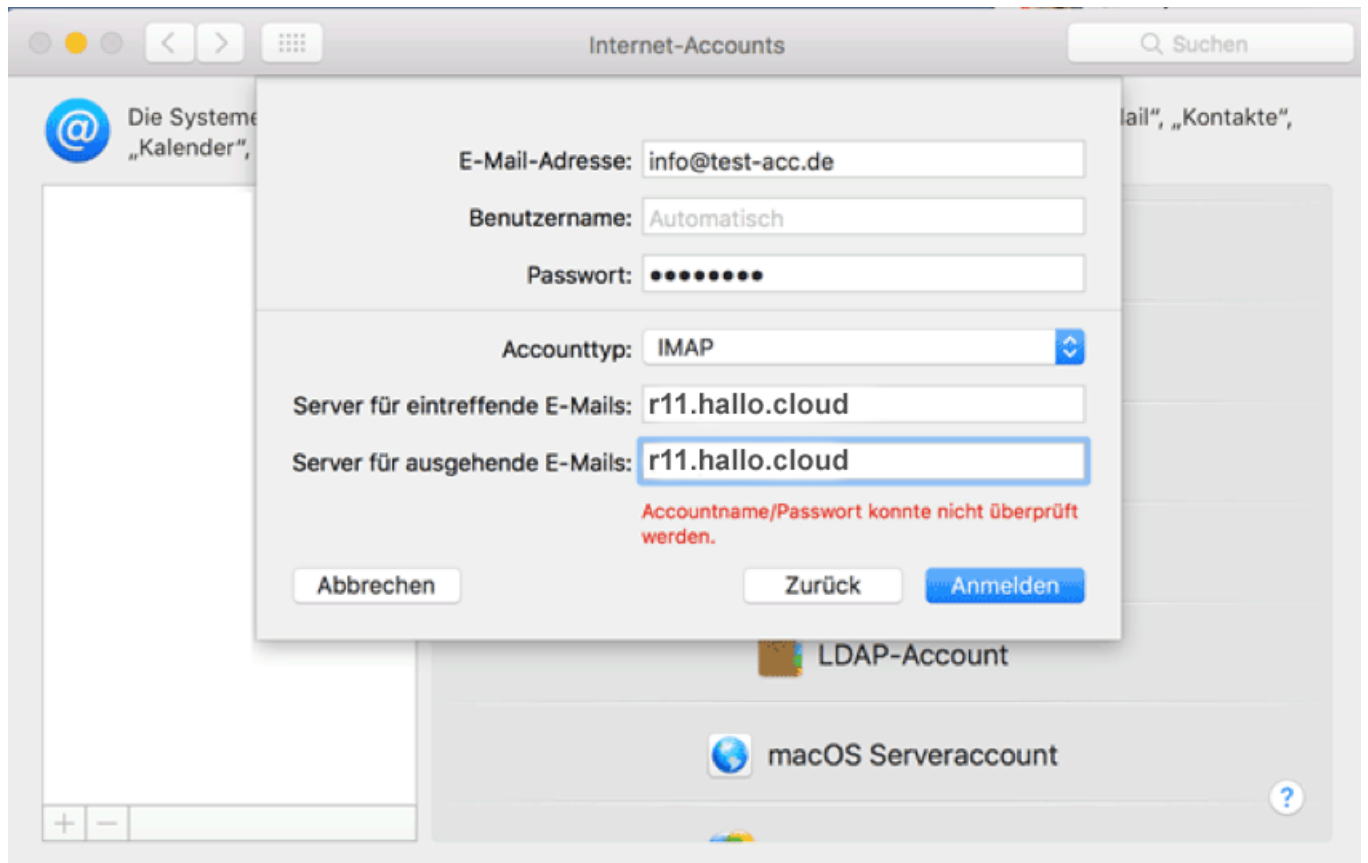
Internet-Accounts

Suchen

Die Systeme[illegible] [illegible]ail", „Kontakte", „Kalender", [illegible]

E-Mail-Adresse: info@test-acc.de

Benutzername: Automatisch

Passwort: •••••••••

Accounttyp: IMAP

Server für eintreffende E-Mails: r11.hallo.cloud

Server für ausgehende E-Mails: r11.hallo.cloud

Accountname/Passwort konnte nicht überprüft werden.

Abbrechen

Zurück

Anmelden

LDAP-Account

macOS Serveraccount

?

+ −